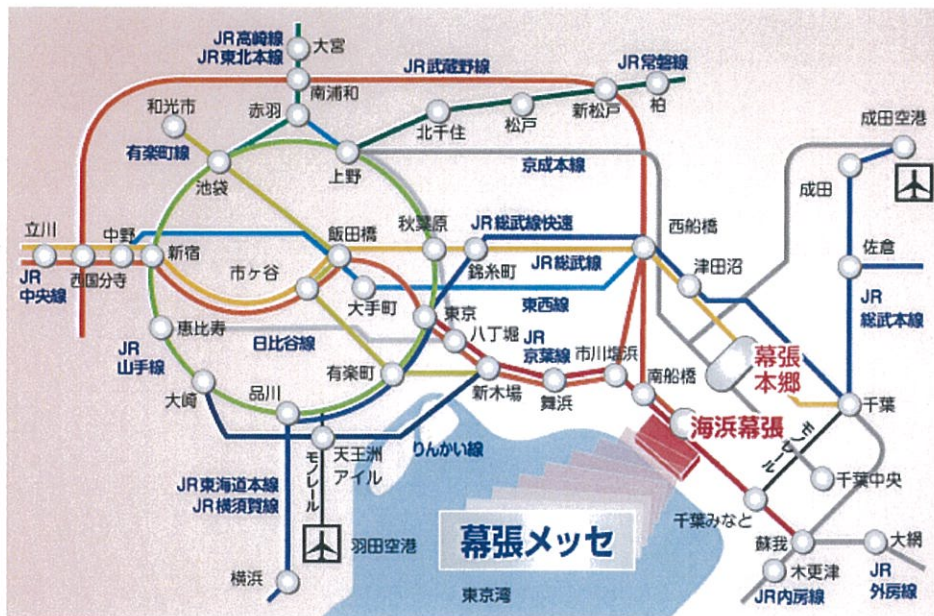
JR高崎線
JR東北本線
大宮
南浦和
JR武蔵野線
JR常磐線
柏
新松戸
松戸
北千住
和光市
赤羽
有楽町線
池袋
上野
京成本線
成田空港
成田
立川
中野
新宿
飯田橋
秋葉原
JR総武線快速
西船橋
JR中央線
西国分寺
市ヶ谷
錦糸町
JR総武線
津田沼
佐倉
大手町
東京
東西線
JR総武本線
恵比寿
八丁堀
JR京葉線
市川塩浜
幕張本郷
JR山手線
日比谷線
有楽町
新木場
南船橋
大崎
品川
舞浜
千葉
海浜幕張
モノレール
天王洲アイル
りんかい線
千葉中央
JR東海道本線
JR横須賀線
モノレール
千葉みなと
羽田空港
幕張メッセ
蘇我
大網
横浜
東京湾
木更津
JR内房線
JR外房線